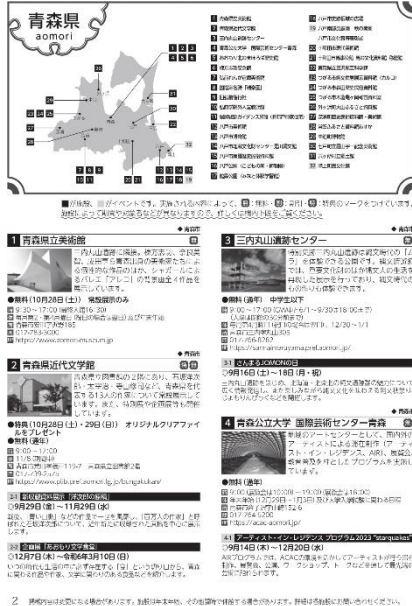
青森県
aomori

1 青森県立美術館

●無料（10月28日（土））常設展示のみ

2 青森県近代文学館

●特典（10月28日（土）・29日（日））オリジナルクリアファイルをプレゼント
●無料（通年）

9月29日（金）～11月29日（水）

12月7日（木）～令和6年3月10日（日）

3 三内丸山遺跡センター

●無料（通年）中学生以下

さんまるJOMONの日
9月16日（土）～18日（月・祝）

4 青森公立大学 国際芸術センター青森

●無料（通年）

アーティスト・イン・レジデンス プログラム2023 "starquakes"
9月14日（木）～12月20日（水）

2